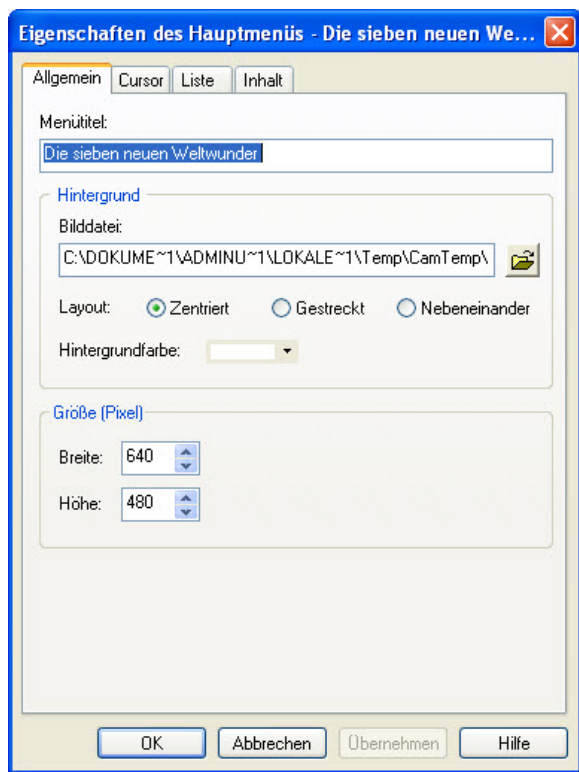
Eigenschaften des Hauptmenüs - Die sieben neuen We...

Allgemein | Cursor | Liste | Inhalt

Menütitel:

Die sieben neuen Weltwunder

Hintergrund

Bilddatei:

C:\DOKUME~1\ADMINU~1\LOKALE~1\Temp\CamTemp\

Layout: Zentriert Gestreckt Nebeneinander

Hintergrundfarbe:

Größe (Pixel)

Breite: 640

Höhe: 480

OK | Abbrechen | Übernehmen | Hilfe